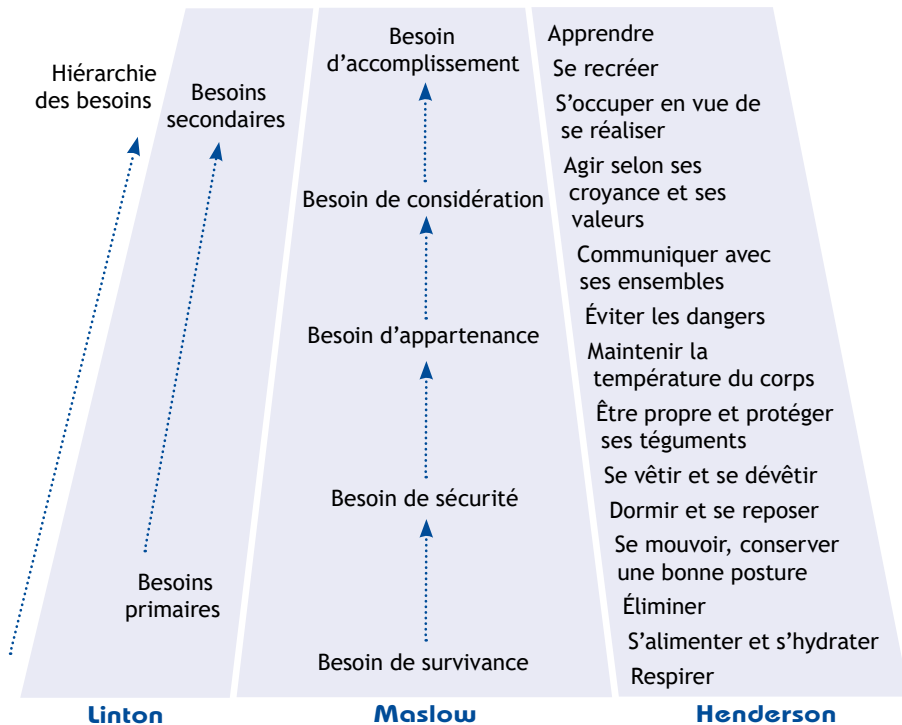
Hiérarchie des besoins

Besoins secondaires

Besoins primaires

Linton

Besoin d'accomplissement

Besoin de considération

Besoin d'appartenance

Besoin de sécurité

Besoin de survivance

Maslow

Apprendre

Se recréer

S'occuper en vue de se réaliser

Agir selon ses croyance et ses valeurs

Communiquer avec ses ensembles

Éviter les dangers

Maintenir la température du corps

Être propre et protéger ses téguments

Se vêtir et se dévêtir

Dormir et se reposer

Se mouvoir, conserver une bonne posture

Éliminer

S'alimenter et s'hydrater

Respirer

Henderson